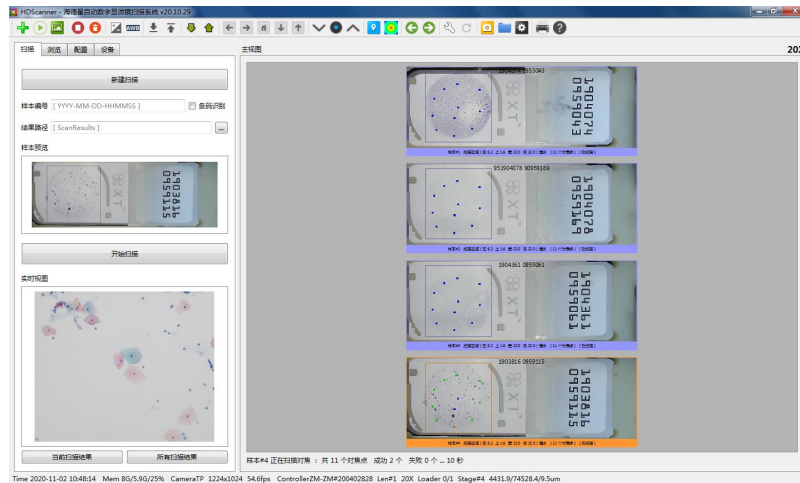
HDScanner - 海德星自动数字显微镜扫描系统 v20.10.29

扫描 浏览 配置 设备

新建扫描

样本编号 [ YYYY-MM-DD-HHMMSS ] 条码识别

结果路径 [ ScanResults ] ...

样本预览

1903816 0959115

开始扫描

实时视图

当前扫描结果 所有扫描结果

主视图

202

1904074 0959343

1904078 0959169

1904361 0959061

1903816 0959115

样本#4 正在扫描对焦：共 11 个对焦点 成功 2 个 失败 0 个 ... 10 秒

Time 2020-11-02 10:48:14 Mem 8G/5.9G/25% CameraTP 1224x1024 54.6fps ControllerZM-ZM#200402828 Len#1 20X Loader 0/1 Stage#4 4431.9/74528.4/9.5um